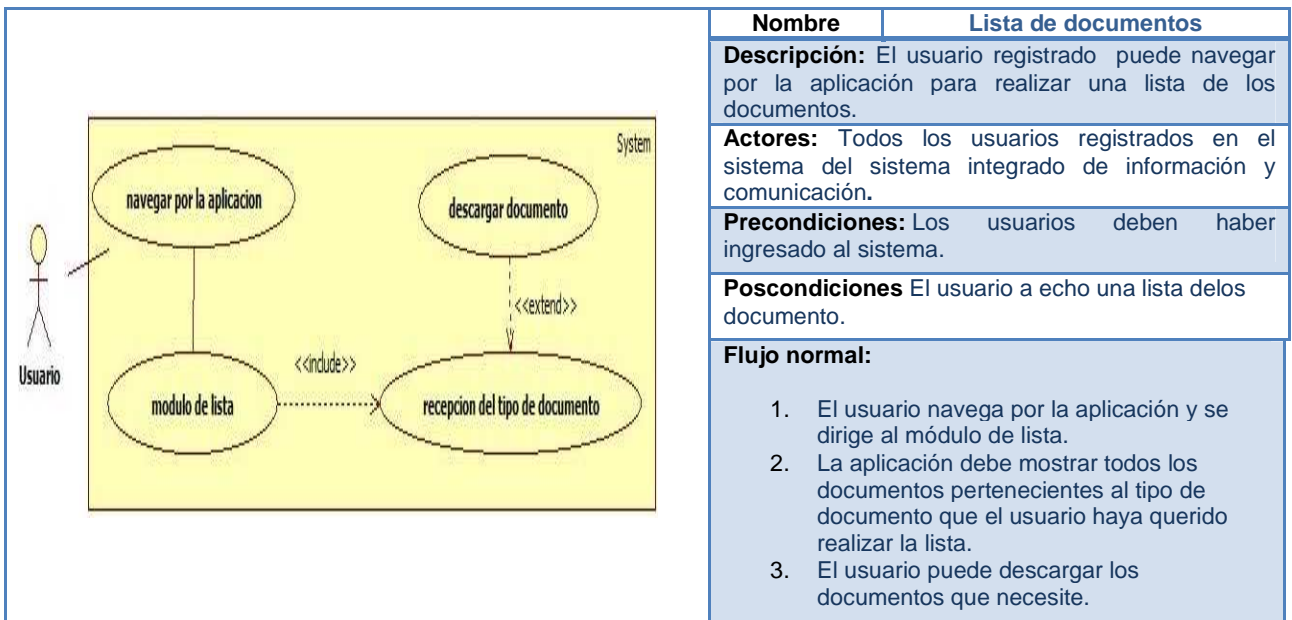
System

navegar por la aplicacion

descargar documento

<<extend>>

Usuario

<<include>>

modulo de lista

recepcion del tipo de documento

| Nombre | Lista de documentos |
|---|---|
| **Descripción:** El usuario registrado puede navegar por la aplicación para realizar una lista de los documentos. | |
| **Actores:** Todos los usuarios registrados en el sistema del sistema integrado de información y comunicación**.** | |
| **Precondiciones:** Los usuarios deben haber ingresado al sistema. | |
| **Poscondiciones** El usuario a echo una lista delos documento. | |

**Flujo normal:**

1. El usuario navega por la aplicación y se dirige al módulo de lista.
2. La aplicación debe mostrar todos los documentos pertenecientes al tipo de documento que el usuario haya querido realizar la lista.
3. El usuario puede descargar los documentos que necesite.